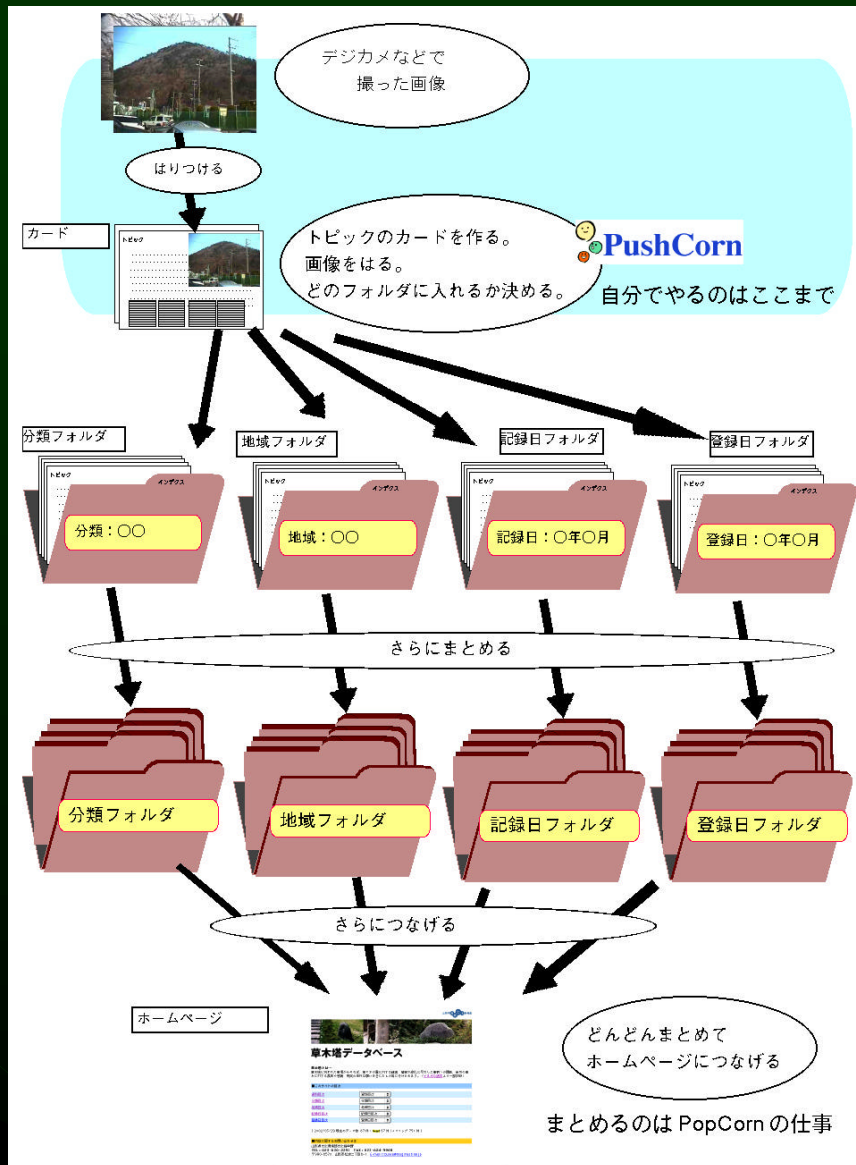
デジカメなどで
撮った画像

はりつける

カード

トピック

トピックのカードを作る。
画像をはる。
どのフォルダに入れるか決める。

PushCorn

自分でやるのはここまで

分類フォルダ

地域フォルダ

記録日フォルダ

登録日フォルダ

トピック

インデクス

分類：〇〇

地域：〇〇

記録日：〇年〇月

登録日：〇年〇月

さらにまとめる

分類フォルダ

地域フォルダ

記録日フォルダ

登録日フォルダ

さらにつなげる

ホームページ

草木塔データベース

どんどんまとめて
ホームページにつなげる

まとめるのは PopCorn の仕事